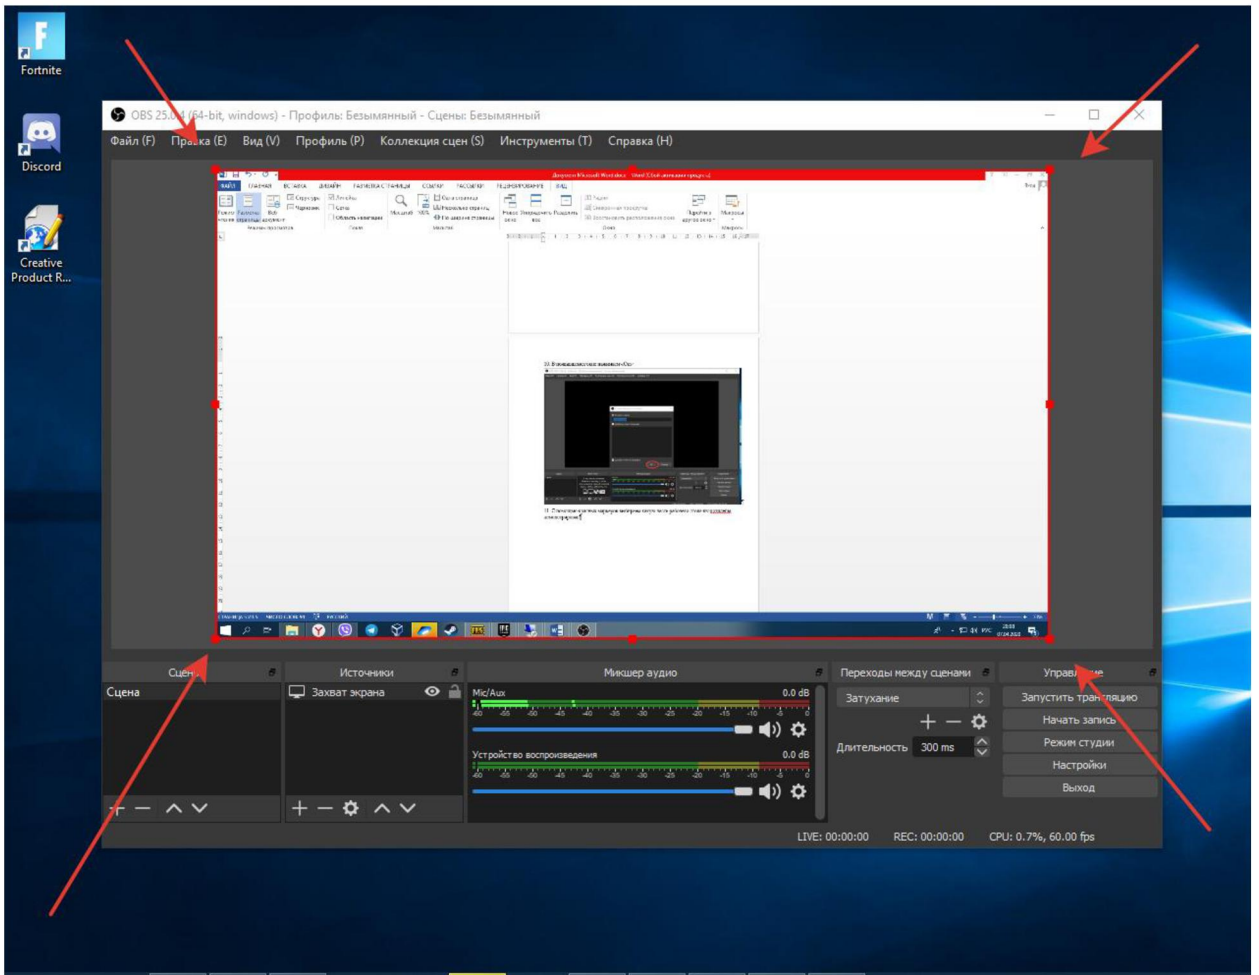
Fortnite

Discord

Creative Product R...

OBS 25.0.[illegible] (64-bit, windows) - Профиль: Безымянный - Сцены: Безымянный

Файл (F) Правка (E) Вид (V) Профиль (P) Коллекция сцен (S) Инструменты (T) Справка (H)

Сцены

Сцена

Источники

Захват экрана

Микшер аудио

Mic/Aux 0.0 dB

-60 -55 -50 -45 -40 -35 -30 -25 -20 -15 -10 -5 0

Устройство воспроизведения 0.0 dB

-60 -55 -50 -45 -40 -35 -30 -25 -20 -15 -10 -5 0

Переходы между сценами

Затухание

Длительность 300 ms

Управление

Запустить трансляцию

Начать запись

Режим студии

Настройки

Выход

LIVE: 00:00:00 REC: 00:00:00 CPU: 0.7%, 60.00 fps